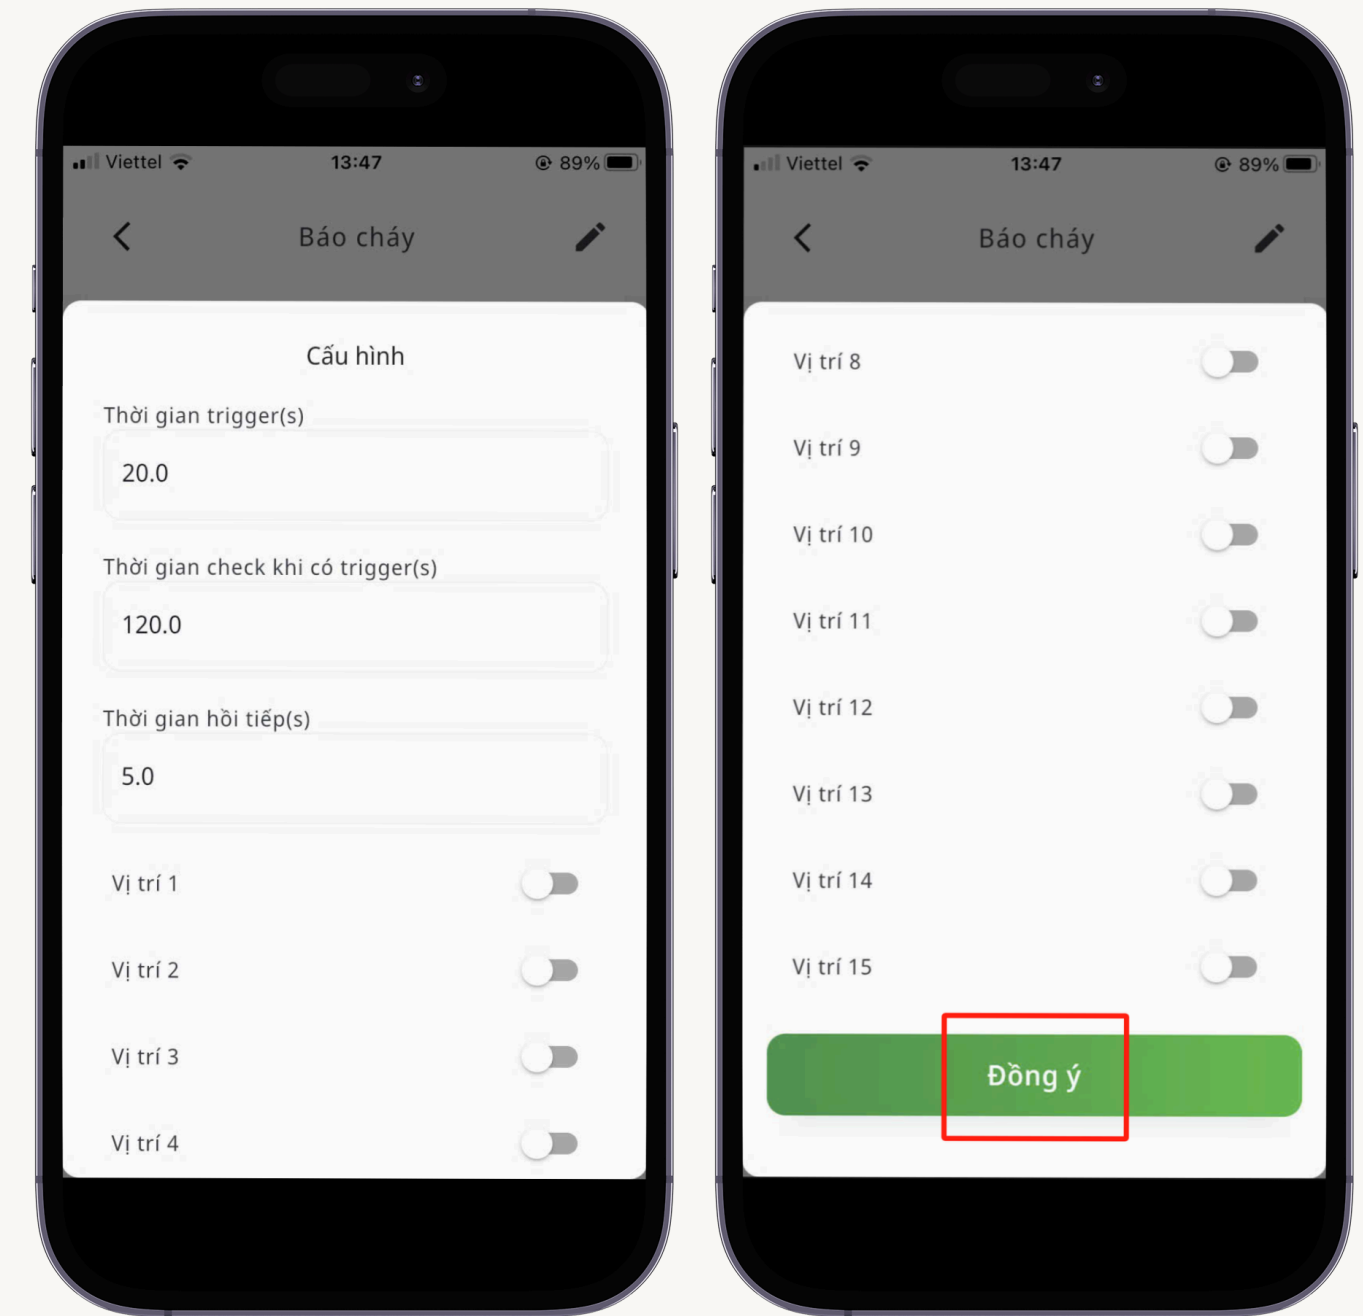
Viettel 13:47 89%

Báo cháy

Cấu hình

Thời gian trigger(s)

20.0

Thời gian check khi có trigger(s)

120.0

Thời gian hồi tiếp(s)

5.0

Vị trí 1

Vị trí 2

Vị trí 3

Vị trí 4

Viettel 13:47 89%

Báo cháy

Vị trí 8

Vị trí 9

Vị trí 10

Vị trí 11

Vị trí 12

Vị trí 13

Vị trí 14

Vị trí 15

Đồng ý